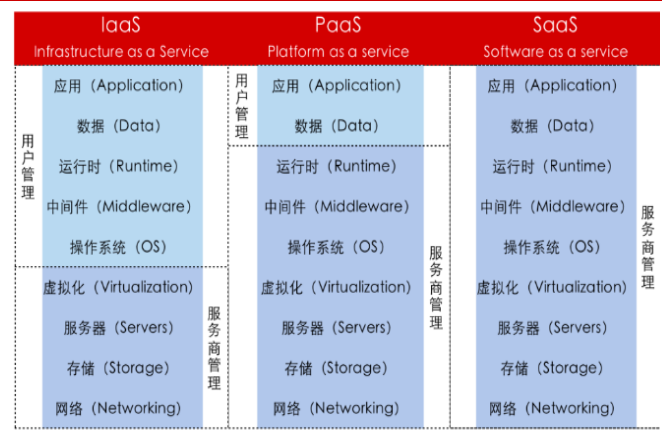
IaaS
Infrastructure as a Service

用户管理

应用（Application）
数据（Data）
运行时（Runtime）
中间件（Middleware）
操作系统（OS）
虚拟化（Virtualization）
服务器（Servers）
存储（Storage）
网络（Networking）

服务商管理

PaaS
Platform as a service

用户管理

应用（Application）
数据（Data）
运行时（Runtime）
中间件（Middleware）
操作系统（OS）
虚拟化（Virtualization）
服务器（Servers）
存储（Storage）
网络（Networking）

服务商管理

SaaS
Software as a service

应用（Application）
数据（Data）
运行时（Runtime）
中间件（Middleware）
操作系统（OS）
虚拟化（Virtualization）
服务器（Servers）
存储（Storage）
网络（Networking）

服务商管理